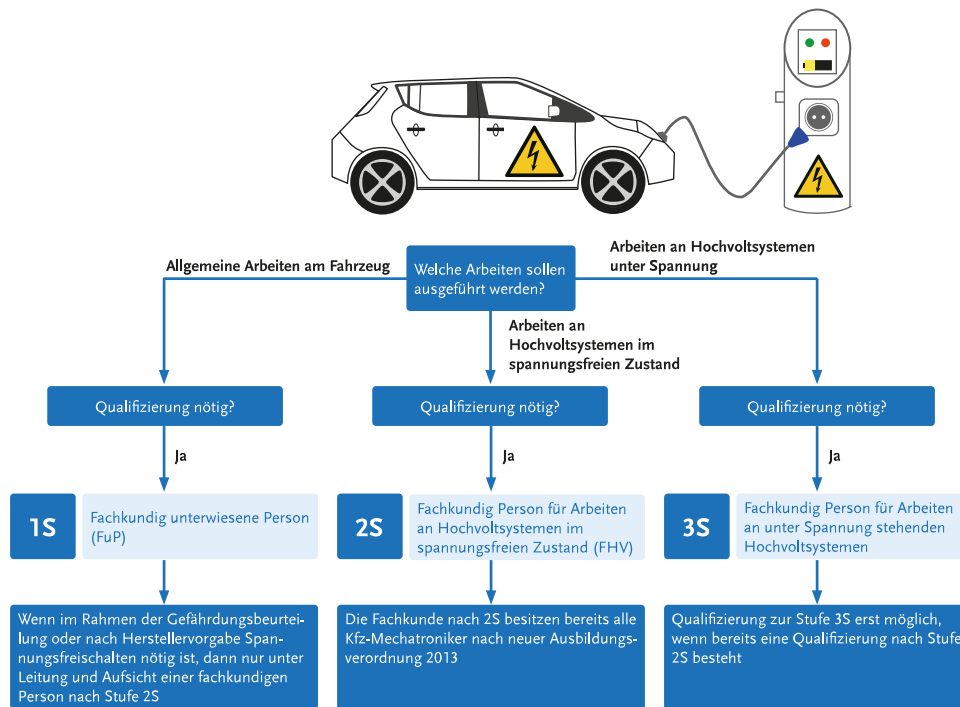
Welche Arbeiten sollen ausgeführt werden?

Allgemeine Arbeiten am Fahrzeug

Arbeiten an Hochvoltsystemen unter Spannung

Arbeiten an Hochvoltsystemen im spannungsfreien Zustand

Qualifizierung nötig?

Qualifizierung nötig?

Qualifizierung nötig?

Ja

Ja

Ja

1S

Fachkundig unterwiesene Person (FuP)

2S

Fachkundig Person für Arbeiten an Hochvoltsystemen im spannungsfreien Zustand (FHV)

3S

Fachkundig Person für Arbeiten an unter Spannung stehenden Hochvoltsystemen

Wenn im Rahmen der Gefährdungsbeurteilung oder nach Herstellervorgabe Spannungsfreischalten nötig ist, dann nur unter Leitung und Aufsicht einer fachkundigen Person nach Stufe 2S

Die Fachkunde nach 2S besitzen bereits alle Kfz-Mechatroniker nach neuer Ausbildungsverordnung 2013

Qualifizierung zur Stufe 3S erst möglich, wenn bereits eine Qualifizierung nach Stufe 2S besteht